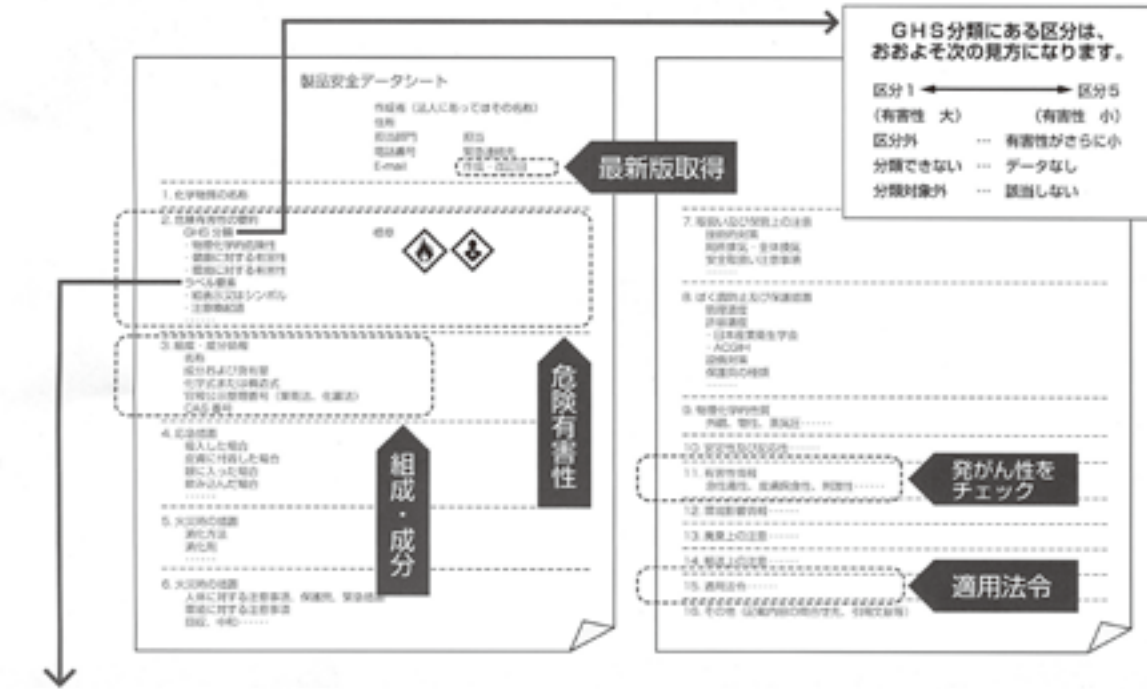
GHS分類にある区分は、おおよそ次の見方になります。

区分1 ←→ 区分5
(有害性　大)　(有害性　小)
区分外 … 有害性がさらに小
分類できない … データなし
分類対象外 … 該当しない

製品安全データシート

作成者(法人にあってはその名称)
住所
担当部門　担当
電話番号　緊急連絡先
E-mail　作成・改訂日

最新版取得

1. 化学物質の名称
2. 危険有害性の要約
GHS 分類　標章
・物理化学的危険性
・健康に対する有害性
・環境に対する有害性
ラベル要素
・絵表示又はシンボル
・注意喚起語

危険有害性

3. 組成・成分情報
名称
成分名および含有量
化学式または構造式
官報公示整理番号(業安法、化審法)
CAS 番号

4. 応急措置
吸入した場合
皮膚に付着した場合
眼に入った場合
飲み込んだ場合
……

組成・成分

5. 火災時の措置
消火方法
消火剤
……

6. 火災時の措置
人体に対する注意事項、保護具、緊急措置
環境に対する注意事項
回収、中和……

7. 取扱いおよび保管上の注意
技術的対策
局所排気・全体換気
安全取扱い注意事項
……

8. ばく露防止および保護措置
管理濃度
許容濃度
・日本産業衛生学会
・ACGIH
設備対策
保護具の種類
……

9. 物理化学的性質
外観、臭気、蒸気圧……

10. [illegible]

11. 有害性情報
急性毒性、皮膚腐食性、刺激性……

発がん性をチェック

12. 環境影響情報……

13. 廃棄上の注意……

14. 輸送上の注意

15. 適用法令

適用法令

16. その他(記載内容の問合せ先、引用文献等)